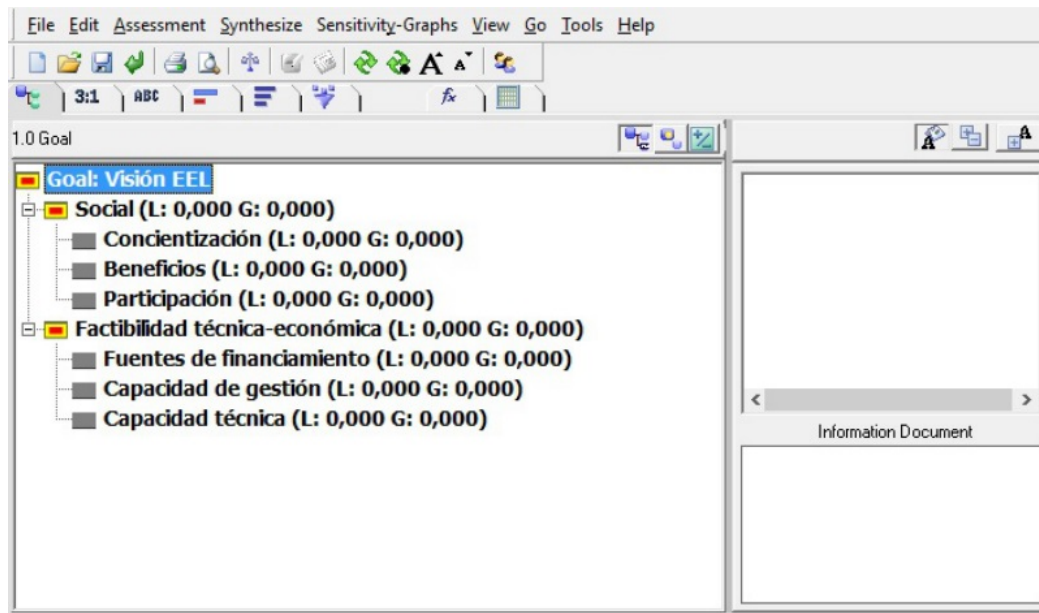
File Edit Assessment Synthesize Sensitivity-Graphs View Go Tools Help

3:1 ABC

1.0 Goal

Goal: Visión EEL
Social (L: 0,000 G: 0,000)
Concientización (L: 0,000 G: 0,000)
Beneficios (L: 0,000 G: 0,000)
Participación (L: 0,000 G: 0,000)
Factibilidad técnica-económica (L: 0,000 G: 0,000)
Fuentes de financiamiento (L: 0,000 G: 0,000)
Capacidad de gestión (L: 0,000 G: 0,000)
Capacidad técnica (L: 0,000 G: 0,000)

Information Document